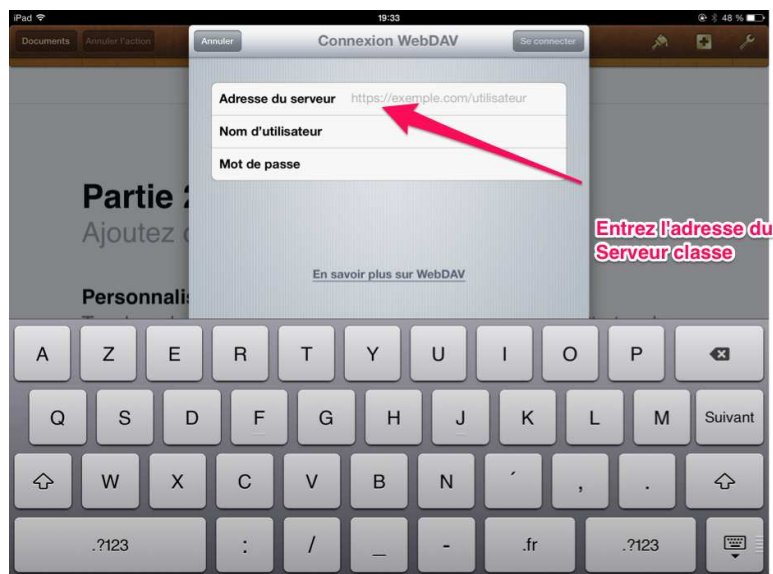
iPad
19:33
48 %

Documents
Annuler l'action

Annuler
Connexion WebDAV
Se connecter

Adresse du serveur https://exemple.com/utilisateur
Nom d'utilisateur
Mot de passe

En savoir plus sur WebDAV

Partie 2
Ajoutez d

Personnalis

Entrez l'adresse du Serveur classe

A Z E R T Y U I O P
Q S D F G H J K L M Suivant
W X C V B N ´ , .
.?123 : / _ - .fr .?123